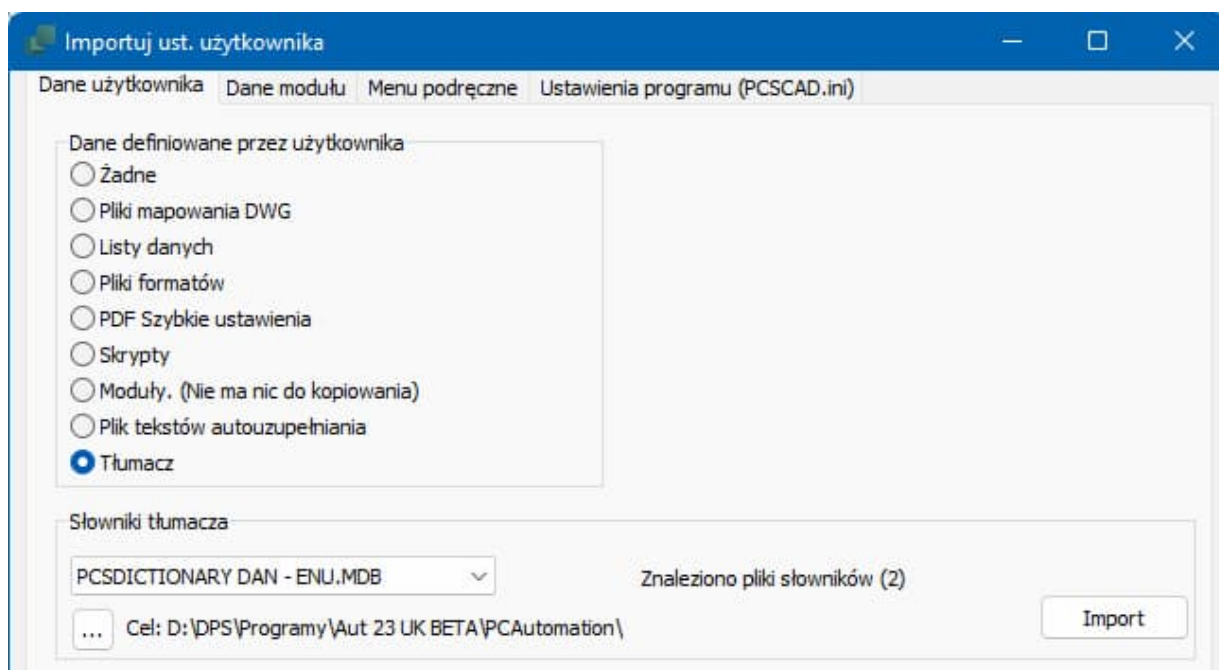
Importuj ust. użytkownika

Dane użytkownika | Dane modułu | Menu podręczne | Ustawienia programu (PCSCAD.ini)

Dane definiowane przez użytkownika
Żadne
Pliki mapowania DWG
Listy danych
Pliki formatów
PDF Szybkie ustawienia
Skrypty
Moduły. (Nie ma nic do kopiowania)
Plik tekstów autouzupełniania
Tłumacz

Słowniki tłumacza
PCSDICTIONARY DAN - ENU.MDB
Znaleziono pliki słowników (2)
...
Cel: D:\DPS\Programy\Aut 23 UK BETA\PCAutomation\
Import